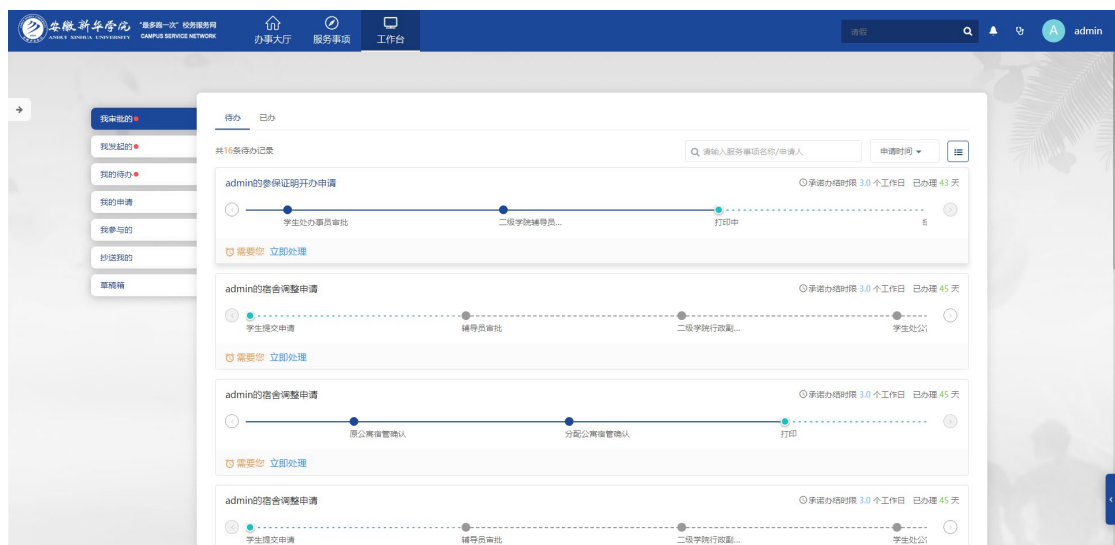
安徽新华学院 ANHUI XINHUA UNIVERSITY "最多跑一次" 校务服务网 CAMPUS SERVICE NETWORK

办事大厅 服务事项 工作台

请输

A admin

我审批的
我发起的
我的待办
我的申请
我参与的
抄送我的
草稿箱

待办 已办

共16条待办记录

请输入服务事项名称/申请人

申请时间

admin的参保证明开办申请
承诺办结时限 3.0 个工作日 已办理 43 天
学生处办事员审批
二级学院辅导员...
打印中
需要您 立即处理

admin的宿舍调整申请
承诺办结时限 3.0 个工作日 已办理 45 天
学生提交申请
辅导员审批
二级学院行政副...
学生处公
需要您 立即处理

admin的宿舍调整申请
承诺办结时限 3.0 个工作日 已办理 45 天
原公寓宿管确认
分配公寓宿管确认
打印
需要您 立即处理

admin的宿舍调整申请
承诺办结时限 3.0 个工作日 已办理 45 天
学生提交申请
辅导员审批
二级学院行政副...
学生处公